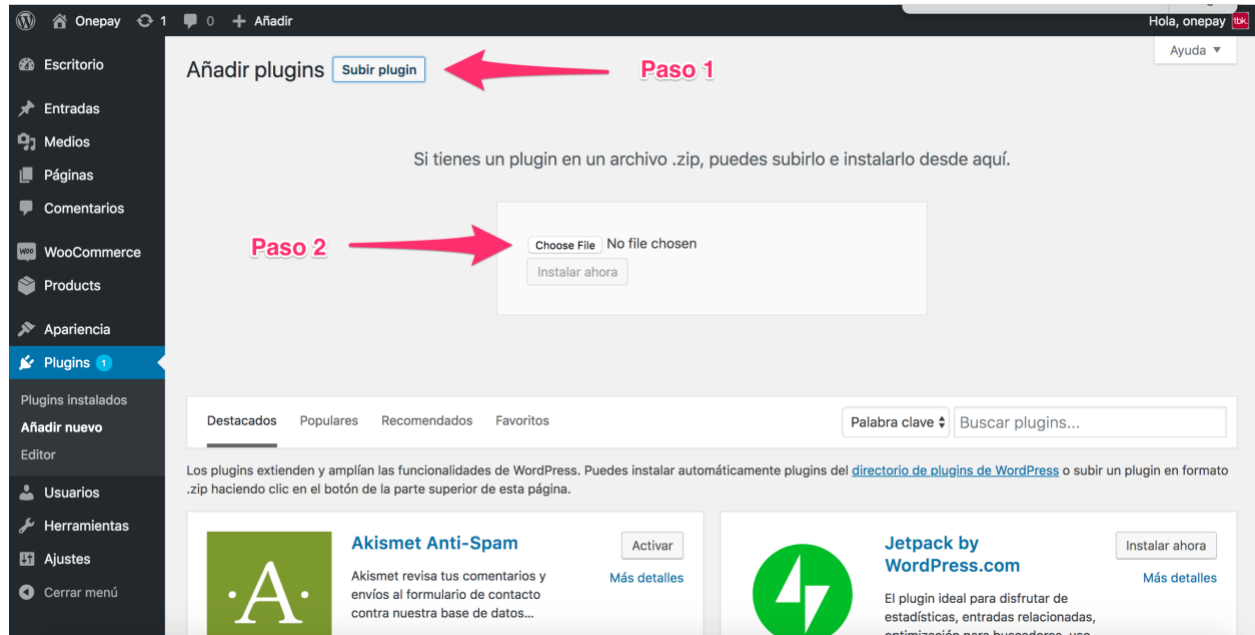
Onepay 1 0 Añadir
Hola, onepay tbk
Ayuda ▼

Escritorio
Entradas
Medios
Páginas
Comentarios
WooCommerce
Products
Apariencia
Plugins 1
Plugins instalados
Añadir nuevo
Editor
Usuarios
Herramientas
Ajustes
Cerrar menú

Añadir plugins Subir plugin
Paso 1

Si tienes un plugin en un archivo .zip, puedes subirlo e instalarlo desde aquí.

Paso 2
Choose File No file chosen
Instalar ahora

Destacados Populares Recomendados Favoritos
Palabra clave Buscar plugins...

Los plugins extienden y amplían las funcionalidades de WordPress. Puedes instalar automáticamente plugins del directorio de plugins de WordPress o subir un plugin en formato .zip haciendo clic en el botón de la parte superior de esta página.

·A·
Akismet Anti-Spam
Activar
Más detalles
Akismet revisa tus comentarios y envíos al formulario de contacto contra nuestra base de datos...

Jetpack by WordPress.com
Instalar ahora
Más detalles
El plugin ideal para disfrutar de estadísticas, entradas relacionadas, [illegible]